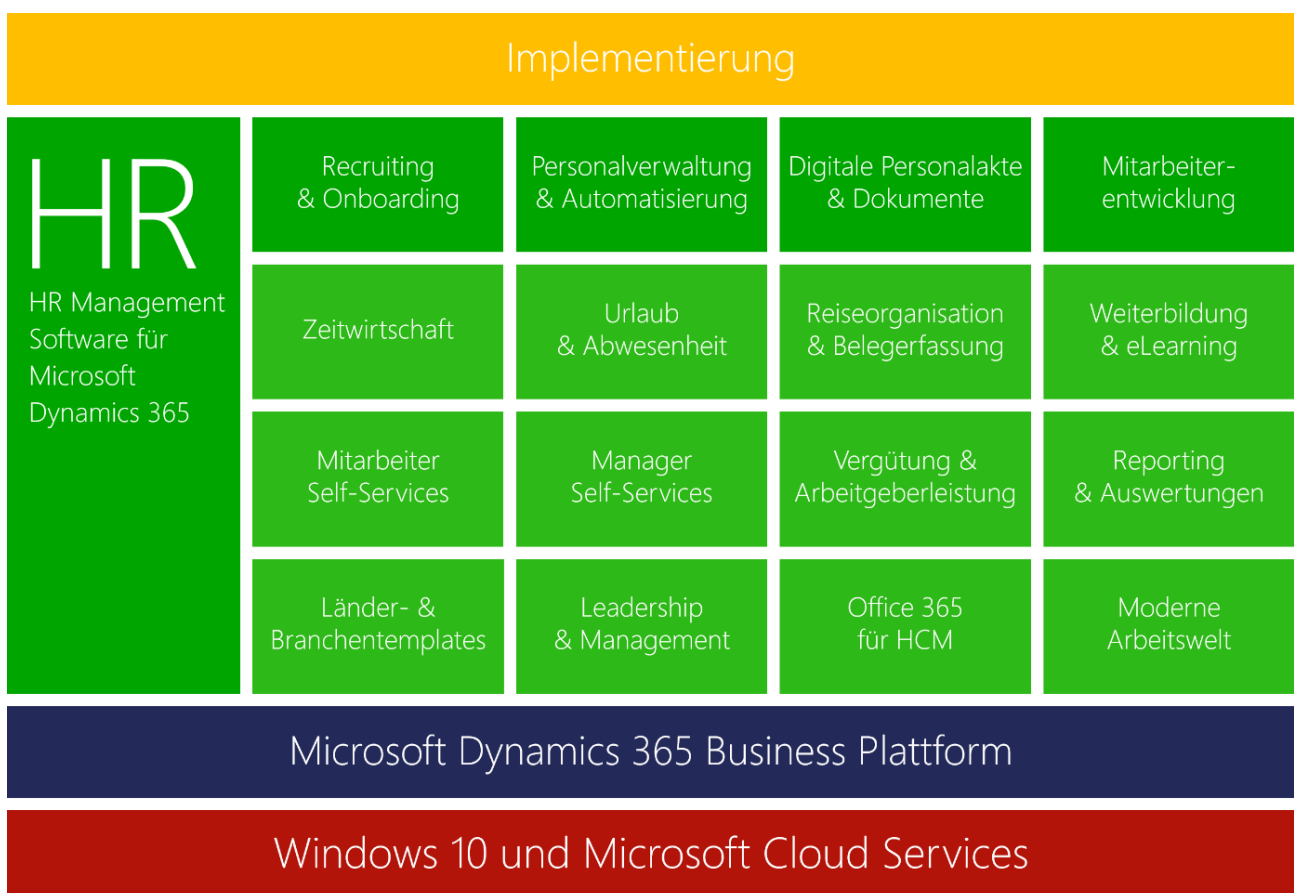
Implementierung

HR
HR Management Software für Microsoft Dynamics 365

Recruiting & Onboarding

Personalverwaltung & Automatisierung

Digitale Personalakte & Dokumente

Mitarbeiterentwicklung

Zeitwirtschaft

Urlaub & Abwesenheit

Reiseorganisation & Belegerfassung

Weiterbildung & eLearning

Mitarbeiter Self-Services

Manager Self-Services

Vergütung & Arbeitgeberleistung

Reporting & Auswertungen

Länder- & Branchentemplates

Leadership & Management

Office 365 für HCM

Moderne Arbeitswelt

Microsoft Dynamics 365 Business Plattform

Windows 10 und Microsoft Cloud Services